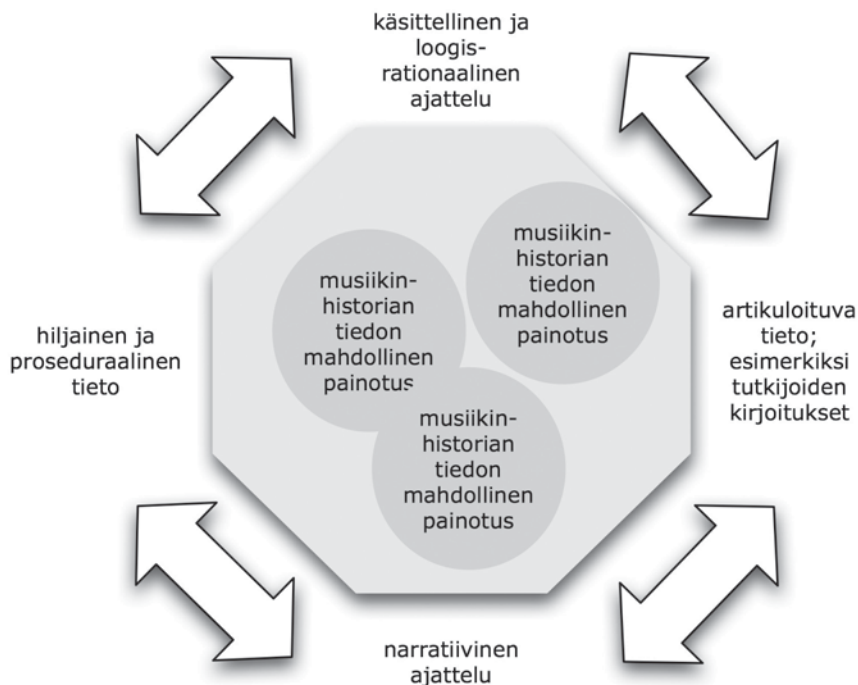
käsittellinen ja loogis-rationaalinen ajattelu

hiljainen ja proseduraalinen tieto

musiikin-historian tiedon mahdollinen painotus

musiikin-historian tiedon mahdollinen painotus

musiikin-historian tiedon mahdollinen painotus

artikuloituva tieto; esimerkiksi tutkijoiden kirjoitukset

narratiivinen ajattelu